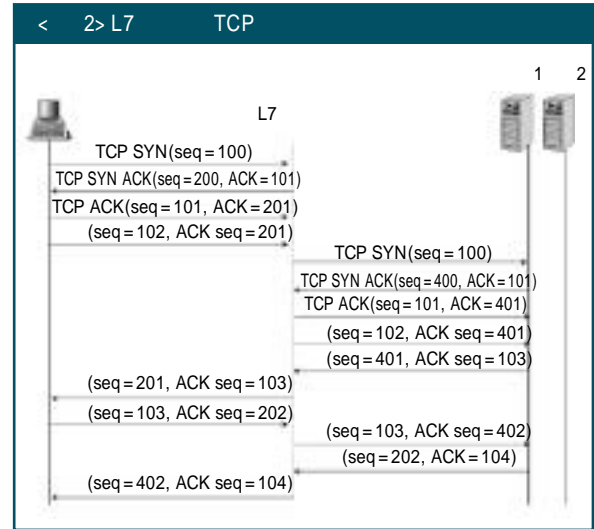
< 2> L7 TCP

1 2

L7

TCP SYN(seq = 100)

TCP SYN ACK(seq = 200, ACK = 101)

TCP ACK(seq = 101, ACK = 201)

(seq = 102, ACK seq = 201)

TCP SYN(seq = 100)

TCP SYN ACK(seq = 400, ACK = 101)

TCP ACK(seq = 101, ACK = 401)

(seq = 102, ACK seq = 401)

(seq = 401, ACK seq = 103)

(seq = 201, ACK seq = 103)

(seq = 103, ACK seq = 202)

(seq = 103, ACK seq = 402)

(seq = 202, ACK = 104)

(seq = 402, ACK seq = 104)